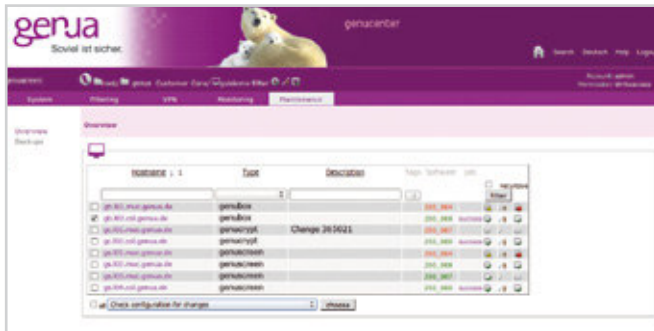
genua
Soviel ist sicher.

genucenter

Search Deutsch Help Logo

genucenter

Customer Care

Account: admin

System Filtering VPN Monitoring Maintenance

Overview
Backups

Overview

| Hostname ↓ 1 | Type | Description | Tags | Software | Jobs |
|---|---|---|---|---|---|
| gb.l01.mut.genua.de | genubox | | | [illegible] | |
| gb.l03.col.genua.de | genubox | Change 263021 | | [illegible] | success |
| gc.l01.mut.genua.de | genucrypt | | | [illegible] | |
| gc.l03.col.genua.de | genucrypt | | | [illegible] | success |
| gs.l01.mut.genua.de | genuscreen | | | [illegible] | |
| gs.l02.mut.genua.de | genuscreen | | | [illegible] | success |
| gs.l03.col.genua.de | genuscreen | | | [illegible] | success |
| gs.l04.col.genua.de | genuscreen | | | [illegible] | success |

Filter

Check configuration for changes

choose